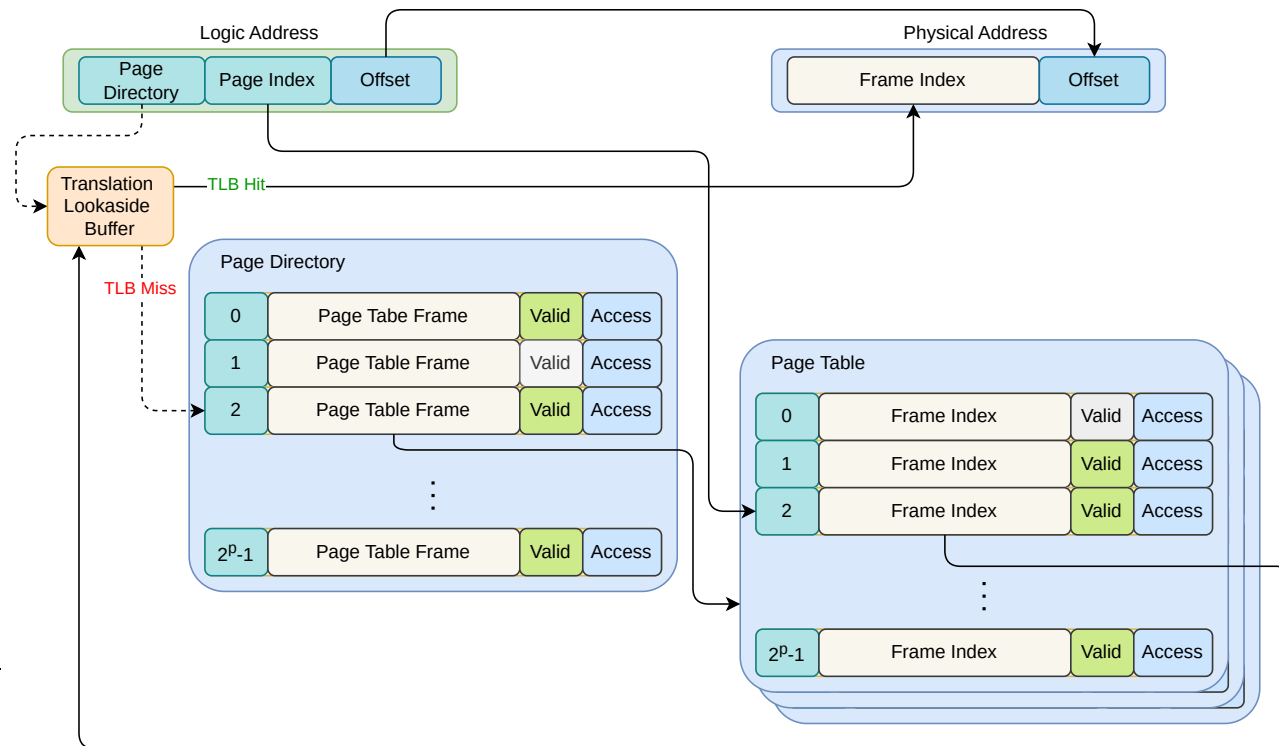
Logic Address

Page Directory | Page Index | Offset

Physical Address

Frame Index | Offset

Translation Lookaside Buffer

TLB Hit

TLB Miss

Page Directory

| 0 | Page Tabe Frame | Valid | Access |
|---|---|---|---|
| 1 | Page Table Frame | Valid | Access |
| 2 | Page Table Frame | Valid | Access |
| ⋮ | | | |
| $2^p$-1 | Page Table Frame | Valid | Access |

Page Table

| 0 | Frame Index | Valid | Access |
|---|---|---|---|
| 1 | Frame Index | Valid | Access |
| 2 | Frame Index | Valid | Access |
| ⋮ | | | |
| $2^p$-1 | Frame Index | Valid | Access |